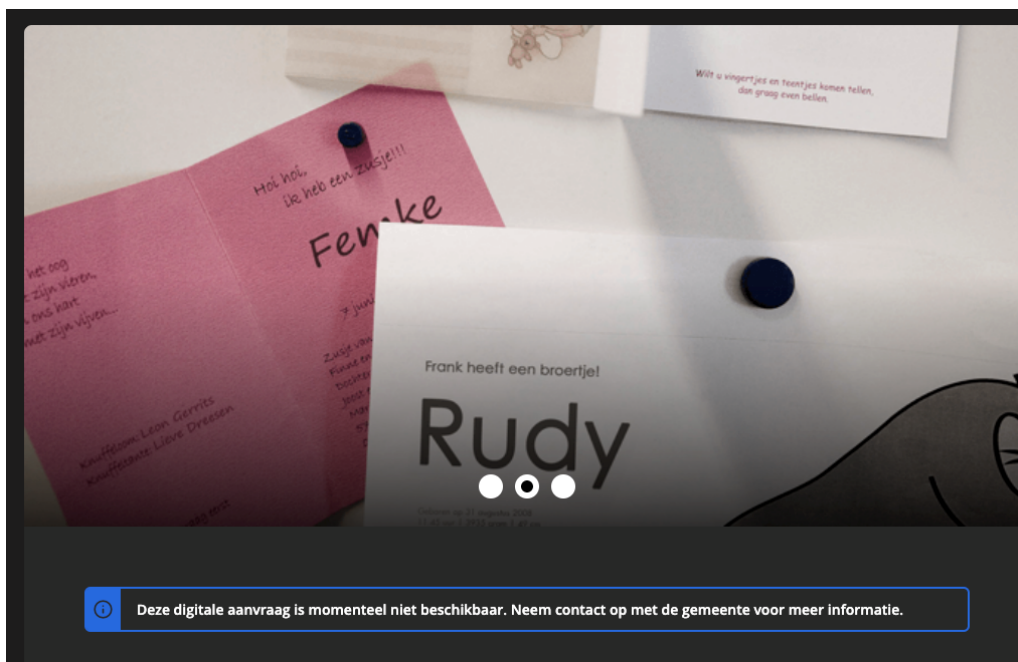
Wilt u vingertjes en teentjes komen tellen, dan graag even bellen.

Hoi hoi, ik heb een zusje!!

Femke

7 juni

het oog
zijn vieren
ons hart
zijn vijven

Zusje van
Frank en
Dochter
Jacqu

Knuffeloom: Leon Gerrits
Knuffeltante: Lieve Dreesen

Frank heeft een broertje!

Rudy

Geboren op 21 augustus 2008
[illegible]

Deze digitale aanvraag is momenteel niet beschikbaar. Neem contact op met de gemeente voor meer informatie.